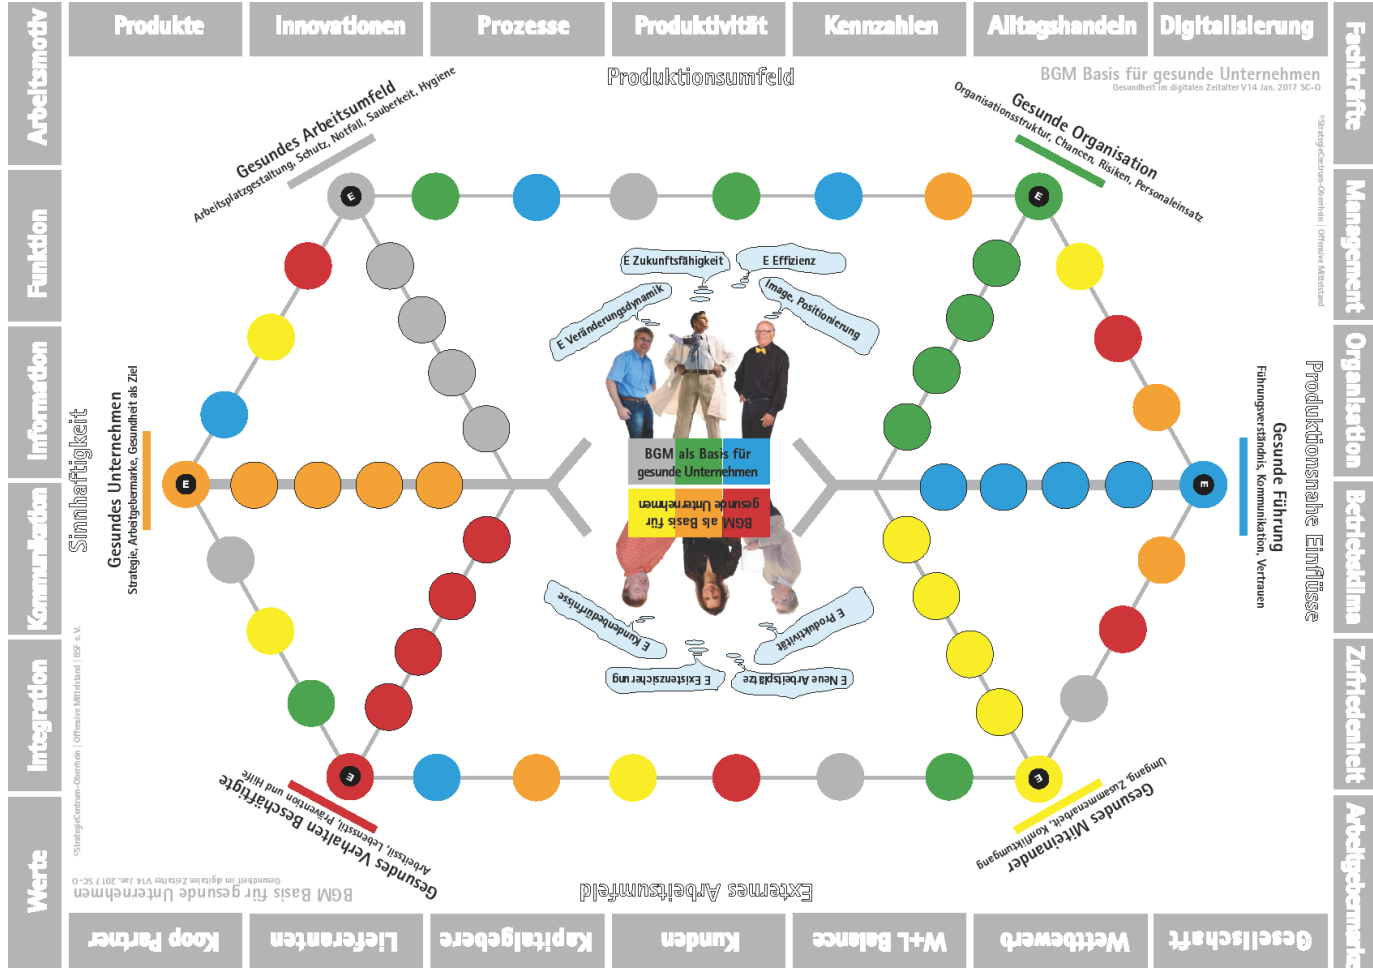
Produkte | Innovationen | Prozesse | Produktivität | Kennzahlen | Alltagshandeln | Digitalisierung

Arbeitsmotiv
Funktion
Information
Kommunikation
Integration
Werte

Fachkräfte
Management
Organisation
Betriebsklima
Zufriedenheit
Arbeitgebermarke

Produktionsumfeld

BGM Basis für gesunde Unternehmen
Gesundheit im digitalen Zeitalter V14 Jan. 2017 SC-O

Gesundes Arbeitsumfeld
Arbeitsplatzgestaltung, Schutz, Notfall, Sauberkeit, Hygiene

Gesunde Organisation
Organisationsstruktur, Chancen, Risiken, Personaleinsatz

©StrategieCentrum-Oberhein | Offensive Mittelstand

E Zukunftsfähigkeit
E Effizienz
E Veränderungsdynamik
Image, Positionierung

BGM als Basis für gesunde Unternehmen

BGM als Basis für gesunde Unternehmen

E Kundenbedürfnisse
E Produktivität
E Existenzsicherung
E Neue Arbeitsplätze

Sinnhaftigkeit

Gesundes Unternehmen
Strategie, Arbeitgebermarke, Gesundheit als Ziel

©StrategieCentrum-Oberhein | Offensive Mittelstand | BSF e.V.

Produktionsnahe Einflüsse

Gesunde Führung
Führungsverständnis, Kommunikation, Vertrauen

E
E
E
E
E
E

Gesundes Verhalten Beschäftigte
Arbeitsstil, Lebensstil, Prävention und Hilfe

Gesundes Miteinander
Umgang, Zusammenarbeit, Konfliktumgang

BGM Basis für gesunde Unternehmen
Gesundheit im digitalen Zeitalter V14 Jan. 2017 SC-O

Externes Arbeitsumfeld

Koop Partner | Lieferanten | Kapitalgeber | Kunden | W+L Balance | Wettbewerb | Gesellschaft